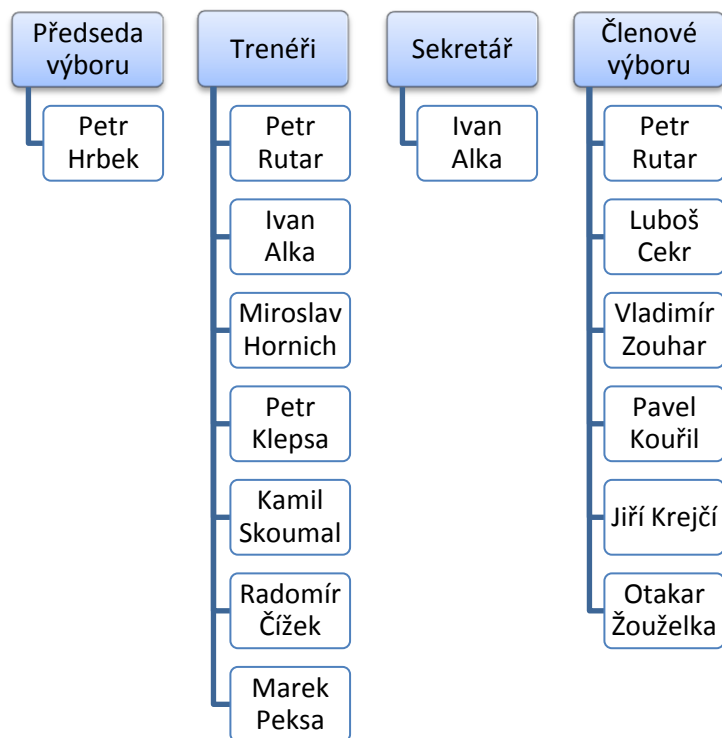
Předseda výboru

Petr Hrbek

Trenéři

Petr Rutar

Ivan Alka

Miroslav Hornich

Petr Klepsa

Kamil Skoumal

Radomír Čížek

Marek Peksa

Sekretář

Ivan Alka

Členové výboru

Petr Rutar

Luboš Cekr

Vladimír Zouhar

Pavel Kouřil

Jiří Krejčí

Otakar Žouželka